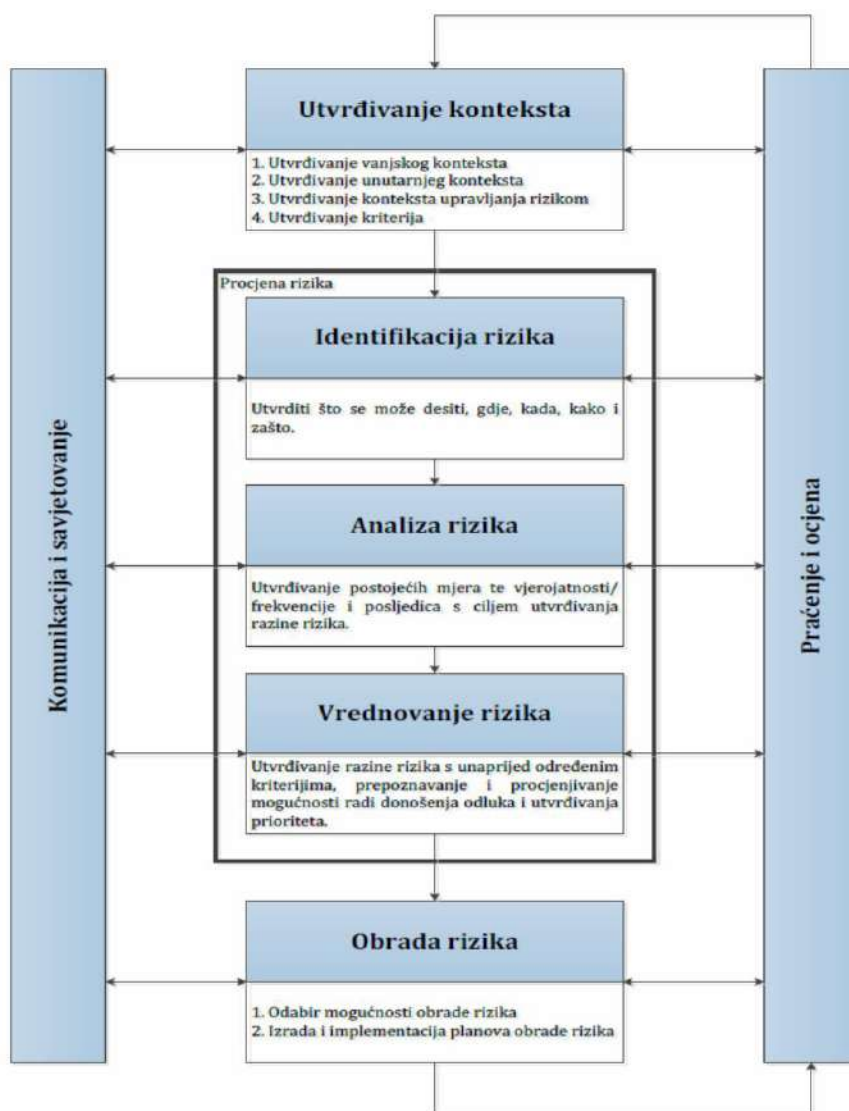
Utvrđivanje konteksta

1. Utvrđivanje vanjskog konteksta
2. Utvrđivanje unutarnjeg konteksta
3. Utvrđivanje konteksta upravljanja rizikom
4. Utvrđivanje kriterija

Procjena rizika

Identifikacija rizika

Utvrditi što se može desiti, gdje, kada, kako i zašto.

Analiza rizika

Utvrđivanje postojećih mjera te vjerojatnosti/ frekvencije i posljedica s ciljem utvrđivanja razine rizika.

Vrednovanje rizika

Utvrđivanje razine rizika s unaprijed određenim kriterijima, prepoznavanje i procjenjivanje mogućnosti radi donošenja odluka i utvrđivanja prioriteta.

Obrada rizika

1. Odabir mogućnosti obrade rizika
2. Izrada i implementacija planova obrade rizika

Komunikacija i savjetovanje

Praćenje i ocjena